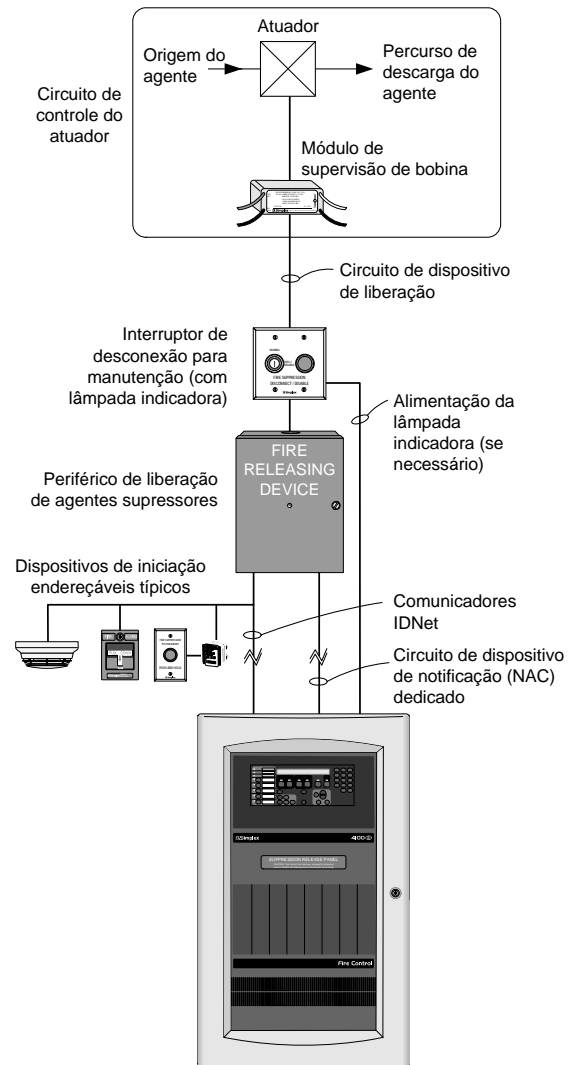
Atuador

Origem do agente

Percurso de descarga do agente

Circuito de controle do atuador

Módulo de supervisão de bobina

Circuito de dispositivo de liberação

Interruptor de desconexão para manutenção (com lâmpada indicadora)

FIRE SUPPRESSION DISCONNECT / DISABLE

Simplex

Alimentação da lâmpada indicadora (se necessário)

FIRE RELEASING DEVICE

Periférico de liberação de agentes supressores

Dispositivos de iniciação endereçáveis típicos

Comunicadores IDNet

Circuito de dispositivo de notificação (NAC) dedicado

Simplex

4100

SUPPRESSION RELEASE PANEL

Fire Control